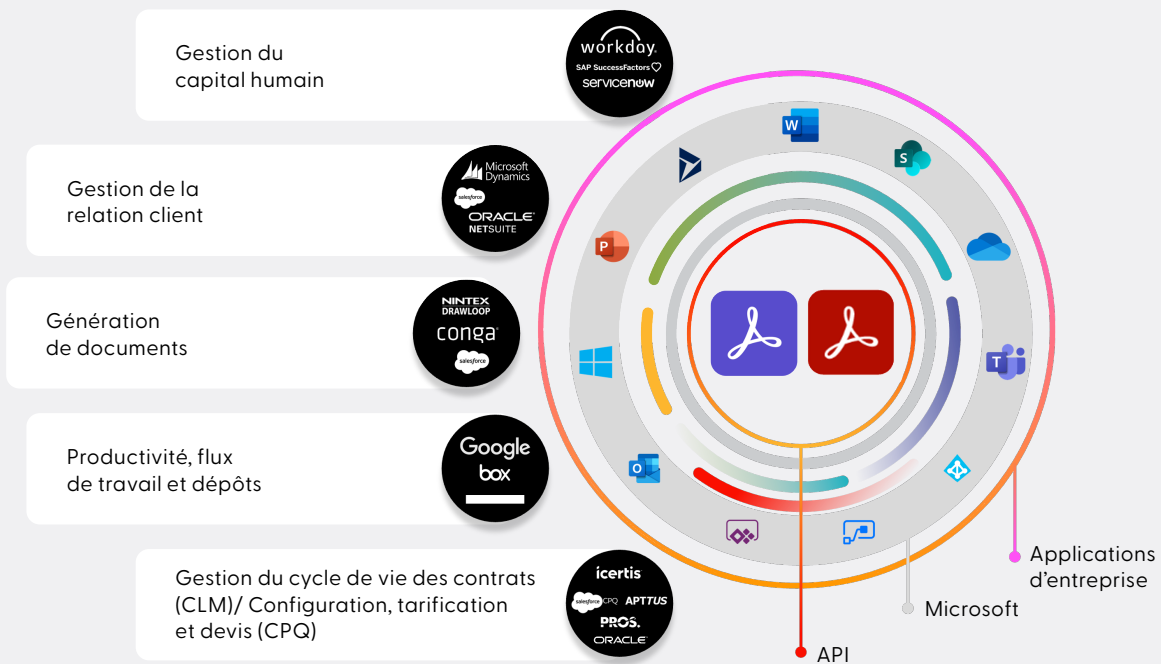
Gestion du capital humain

workday.
SAP SuccessFactors
servicenow

Gestion de la relation client

Microsoft Dynamics
salesforce
ORACLE NETSUITE

Génération de documents

NINTEX DRAWLOOP
conga
salesforce

Productivité, flux de travail et dépôts

Google
box

Gestion du cycle de vie des contrats (CLM)/ Configuration, tarification et devis (CPQ)

icertis
salesforce CPQ
APTTUS
PROS.
ORACLE

W
S
P
O

Applications d’entreprise

Microsoft

API